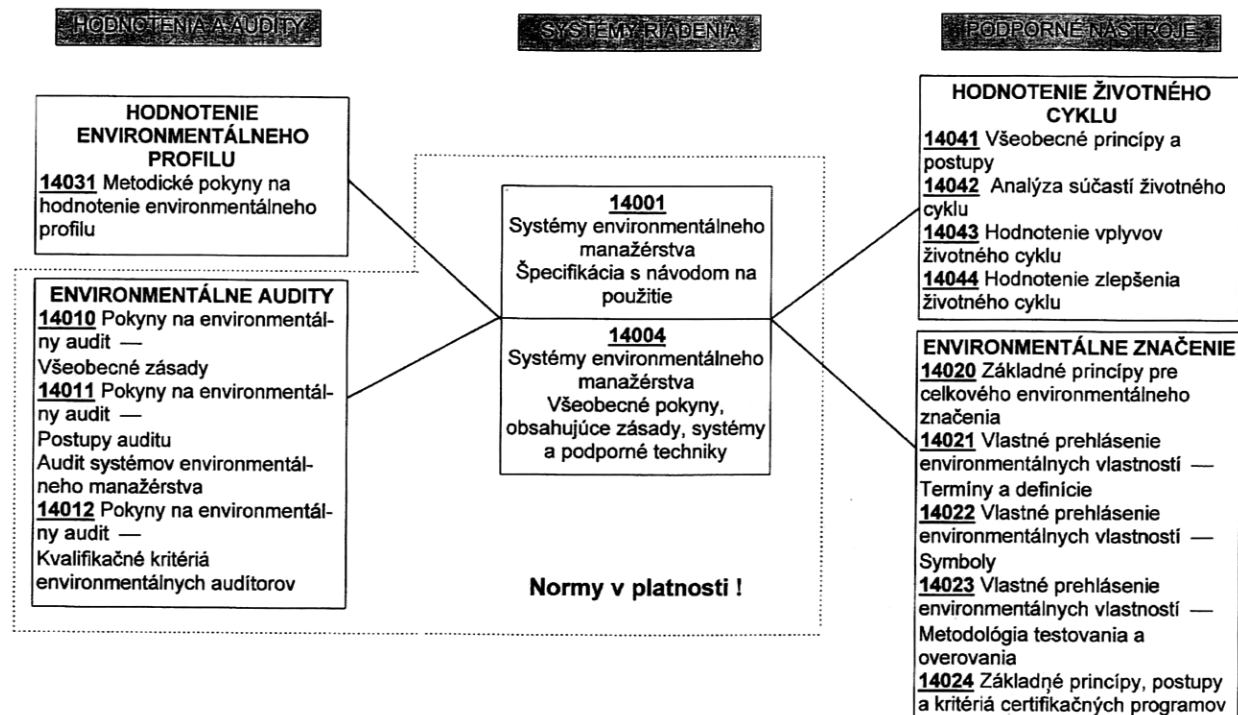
HODNOTENIA A AUDITY

SYSTÉMY RIADENIA

PODPORNÉ NÁSTROJE

HODNOTENIE ENVIRONMENTÁLNEHO PROFILU
14031 Metodické pokyny na hodnotenie environmentálneho profilu

ENVIRONMENTÁLNE AUDITY
14010 Pokyny na environmentálny audit —
Všeobecné zásady
14011 Pokyny na environmentálny audit —
Postupy auditu
Audit systémov environmentálneho manažérstva
14012 Pokyny na environmentálny audit —
Kvalifikačné kritériá environmentálnych audítorov

14001
Systémy environmentálneho manažérstva
Špecifikácia s návodom na použitie

14004
Systémy environmentálneho manažérstva
Všeobecné pokyny, obsahujúce zásady, systémy a podporné techniky

Normy v platnosti !

HODNOTENIE ŽIVOTNÉHO CYKLU
14041 Všeobecné princípy a postupy
14042 Analýza súčastí životného cyklu
14043 Hodnotenie vplyvov životného cyklu
14044 Hodnotenie zlepšenia životného cyklu

ENVIRONMENTÁLNE ZNAČENIE
14020 Základné princípy pre celkového environmentálneho značenia
14021 Vlastné prehlásenie environmentálnych vlastností —
Termíny a definície
14022 Vlastné prehlásenie environmentálnych vlastností —
Symboly
14023 Vlastné prehlásenie environmentálnych vlastností —
Metodológia testovania a overovania
14024 Základné princípy, postupy a kritériá certifikačných programov